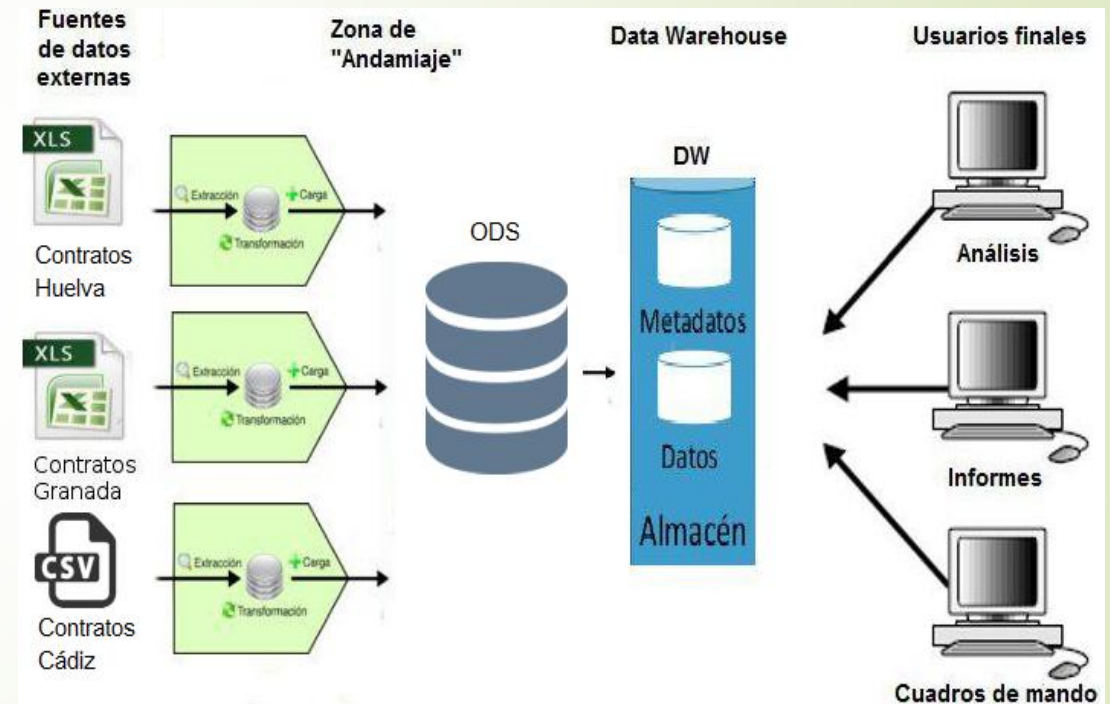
Fuentes de datos externas

Zona de "Andamiaje"

Data Warehouse

Usuarios finales

XLS

Extracción

Carga

Transformación

Contratos Huelva

XLS

Extracción

Carga

Transformación

Contratos Granada

CSV

Extracción

Carga

Transformación

Contratos Cádiz

ODS

DW

Metadatos

Datos

Almacén

Análisis

Informes

Cuadros de mando